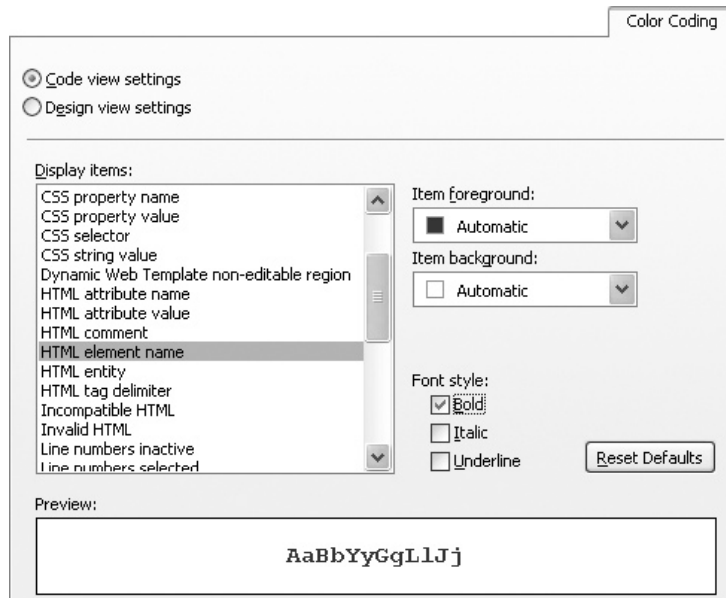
Color Coding

Code view settings
Design view settings

Display items:
CSS property name
CSS property value
CSS selector
CSS string value
Dynamic Web Template non-editable region
HTML attribute name
HTML attribute value
HTML comment
HTML element name
HTML entity
HTML tag delimiter
Incompatible HTML
Invalid HTML
Line numbers inactive
Line numbers selected

Item foreground:
Automatic
Item background:
Automatic

Font style:
Bold
Italic
Underline

Reset Defaults

Preview:
AaBbYyGgLlJj